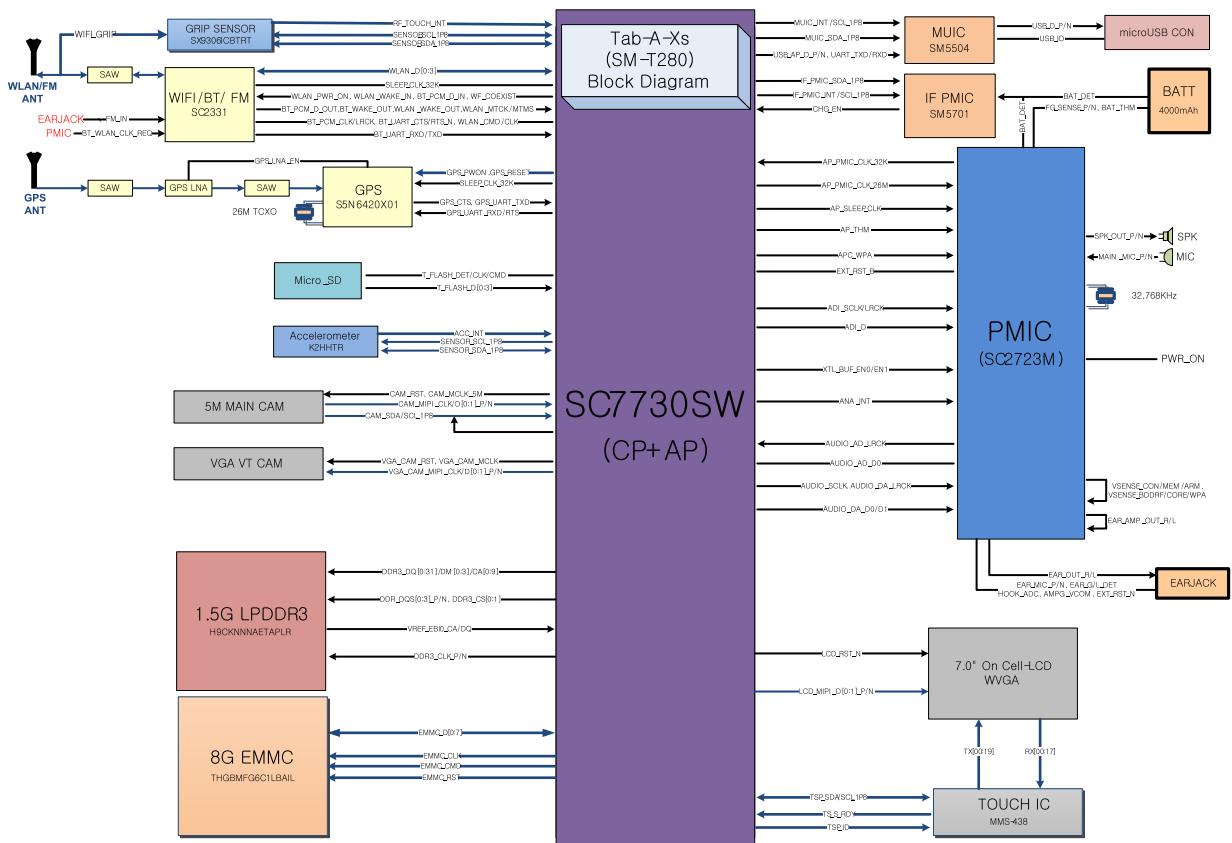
Tab-A-Xs
(SM-T280)
Block Diagram

SC7730SW
(CP+AP)

WIFI_GRIP
GRIP SENSOR
SX9306ICBTRT
RF_TOUCH_INT
SENSOR_SCL_1P8
SENSOR_SDA_1P8

WLAN/FM ANT
SAW
WIFI/BT/ FM
SC2331
WLAN_D[0:3]
SLEEP_CLK_32K
WLAN_PWR_ON, WLAN_WAKE_IN, BT_PCM_D_IN, WF_COEXIST
BT_PCM_D_OUT,BT_WAKE_OUT,WLAN_WAKE_OUT,WLAN_MTCK/MTMS
BT_PCM_CLK/LRCK, BT_UART_CTS/RTS_N, WLAN_CMD/CLK
BT_UART_RXD/TXD
EARJACK
FM_IN
PMIC
BT_WLAN_CLK_REQ

GPS ANT
SAW
GPS LNA
SAW
GPS_LNA_EN
GPS
S5N6420X01
26M TCXO
GPS_PWON, GPS_RESET
SLEEP_CLK_32K
GPS_CTS, GPS_UART_TXD
GPS_UART_RXD/RTS

Micro_SD
T_FLASH_DET/CLK/CMD
T_FLASH_D[0:3]

Accelerometer
K2HHTR
ACC_INT
SENSOR_SCL_1P8
SENSOR_SDA_1P8

5M MAIN CAM
CAM_RST, CAM_MCLK_5M
CAM_MIPI_CLK/D[0:1]_P/N
CAM_SDA/SCL_1P8

VGA VT CAM
VGA_CAM_RST, VGA_CAM_MCLK
VGA_CAM_MIPI_CLK/D[0:1]_P/N

1.5G LPDDR3
H9CKNNNAETAPLR
DDR3_DQ[0:31]/DM [0:3]/CA[0:9]
DDR_DQS[0:3]_P/N, DDR3_CS[0:1]
VREF_EBI0_CA/DQ
DDR3_CLK_P/N

8G EMMC
THGBMFG6C1LBAIL
EMMC_D[0:7]
EMMC_CLK
EMMC_CMD
EMMC_RST

MUIC_INT/SCL_1P8
MUIC_SDA_1P8
USB_AP_D_P/N, UART_TXD/RXD
MUIC
SM5504
USB_D_P/N
USB_ID
microUSB CON

IF_PMIC_SDA_1P8
IF_PMIC_INT/SCL_1P8
CHG_EN
IF PMIC
SM5701
BAT_DET
BAT_DET
FG_SENSE_P/N, BAT_THM
BATT
4000mAh

AP_PMIC_CLK_32K
AP_PMIC_CLK_26M
AP_SLEEP_CLK
AP_THM
APC_WPA
EXT_RST_B
ADI_SCLK/LRCK
ADI_D
XTL_BUF_EN0/EN1
ANA_INT
AUDIO_AD_LRCK
AUDIO_AD_D0
AUDIO_SCLK, AUDIO_DA_LRCK
AUDIO_DA_D0/D1

PMIC
(SC2723M)
SPK_OUT_P/N
SPK
MAIN_MIC_P/N
MIC
32.768KHz
PWR_ON
VSENSE_CON/MEM/ARM, VSENSE_RODRF/CORE/WPA
EAR_AMP_OUT_R/L
EAR_OUT_R/L
EAR_MIC_P/N, EAR_G/L_DET
HOOK_ADC, AMPG_VCOM, EXT_RST_N
EARJACK

LCD_RST_N
LCD_MIPI_D[0:1]_P/N
7.0" On Cell-LCD
WVGA
TX[0:19]
RX[0:17]

TSP_SDA/SCL_1P8
TSP_RDY
TSP_ID
TOUCH IC
MMS-438